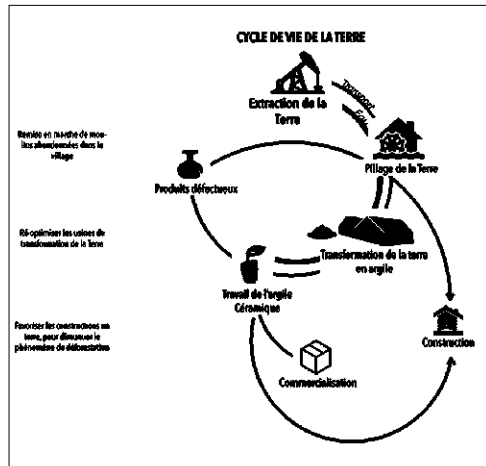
CYCLE DE VIE DE LA TERRE

Remise en marche de moulins abandonnés dans le village

Ré-optimiser les usines de transformation de la Terre

Favoriser les constructions en terre, pour diminuer le phénomène de déforestation

Extraction de la Terre

Transport

Eau

Pillage de la Terre

Produits défectueux

Transformation de la terre en argile

Travail de l'argile Céramique

Construction

Commercialisation